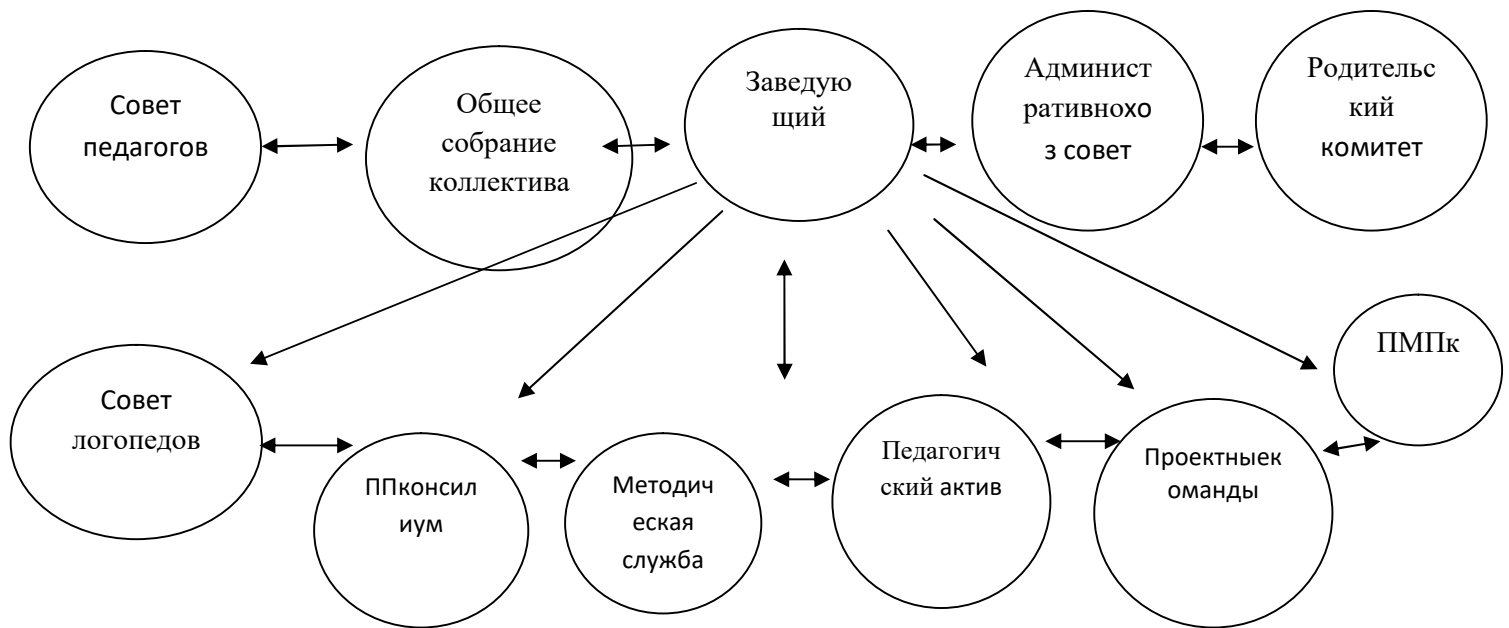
Совет педагогов

Общее собрание коллектива

Заведую щий

Админист ративнохо з совет

Родительс кий комитет

Совет логопедов

ППконсил иум

Методич еская служба

Педагогич ский актив

Проектныек оманды

ПМПк